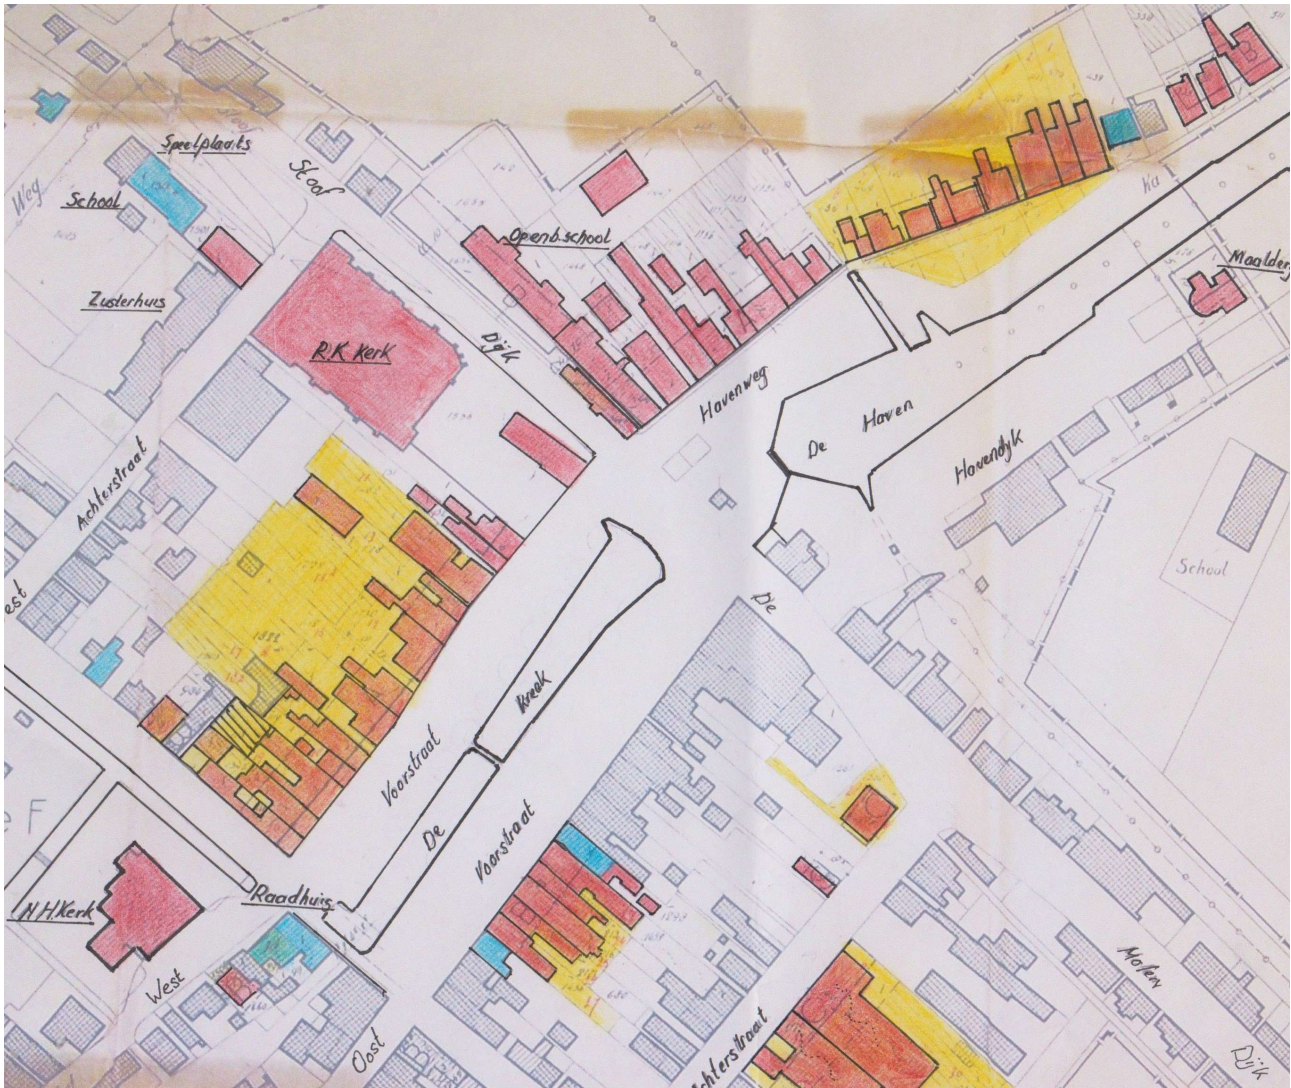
Weg
Speelplaats
School
Zusterhuis
Sloot
R.K. Kerk
Dijk
Openb.school
Havenweg
De Haven
Havendijk
Maalderij
Achterstraat
West
Voorstraat
Kreek
De
Voorstraat
School
De
N.H.Kerk
Raadhuis
West
Oost
Achterstraat
Molen
Dijk